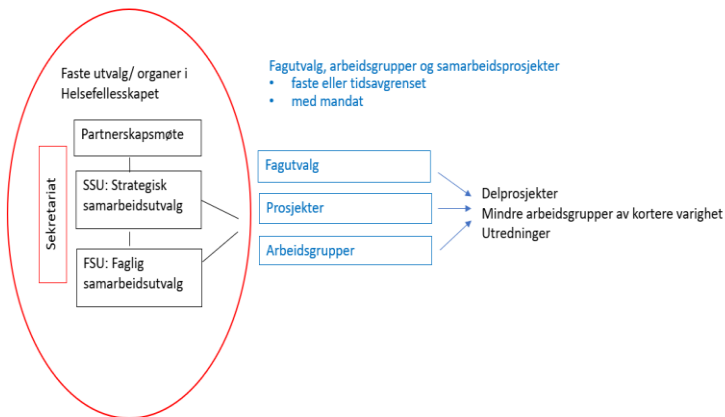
Faste utvalg/ organer i Helsefellesskapet

Sekretariat

Partnerskapsmøte

SSU: Strategisk samarbeidsutvalg

FSU: Faglig samarbeidsutvalg

Fagutvalg, arbeidsgrupper og samarbeidsprosjekter
• faste eller tidsavgrenset
• med mandat

Fagutvalg

Prosjekter

Arbeidsgrupper

Delprosjekter
Mindre arbeidsgrupper av kortere varighet
Utredninger